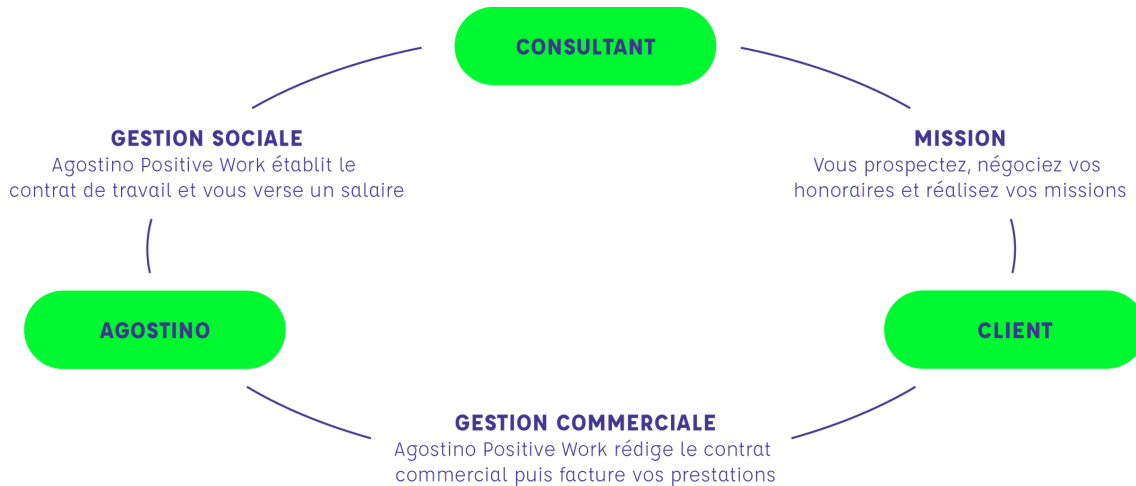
CONSULTANT

GESTION SOCIALE
Agostino Positive Work établit le contrat de travail et vous verse un salaire

MISSION
Vous prospectez, négociez vos honoraires et réalisez vos missions

AGOSTINO

CLIENT

GESTION COMMERCIALE
Agostino Positive Work rédige le contrat commercial puis facture vos prestations